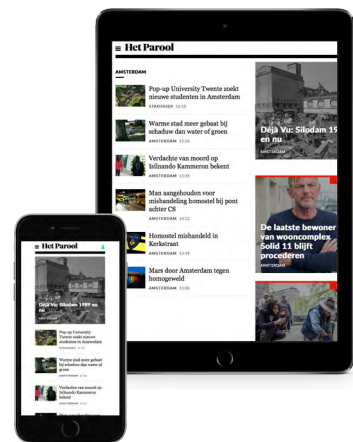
Het Parool

AMSTERDAM

Pop-up University Twente zoekt nieuwe studenten in Amsterdam
STADSGIDS 15:55

Warme stad meer gebaat bij schaduw dan water of groen
AMSTERDAM 15:55

Verdachte van moord op Islnando Kamenon bekent
AMSTERDAM 15:55

Man aangehouden voor mishandeling homostel bij pont achter CS
AMSTERDAM 15:22

Homostel mishandeld in Kerkstraat
AMSTERDAM 13:59

Mars door Amsterdam tegen homogeweld
AMSTERDAM 13:00

Déjà Vu: Silodam 19 en nu
AMSTERDAM

De laatste bewoner van wooncomplex Solid 11 blijft procederen
AMSTERDAM

Het Parool

Déjà Vu: Silodam 1989 en nu

Pop-up University Twente zoekt nieuwe studenten in Amsterdam

Warme stad meer gebaat bij schaduw dan water of groen

Verdachte van moord op Islnando Kamenon bekent